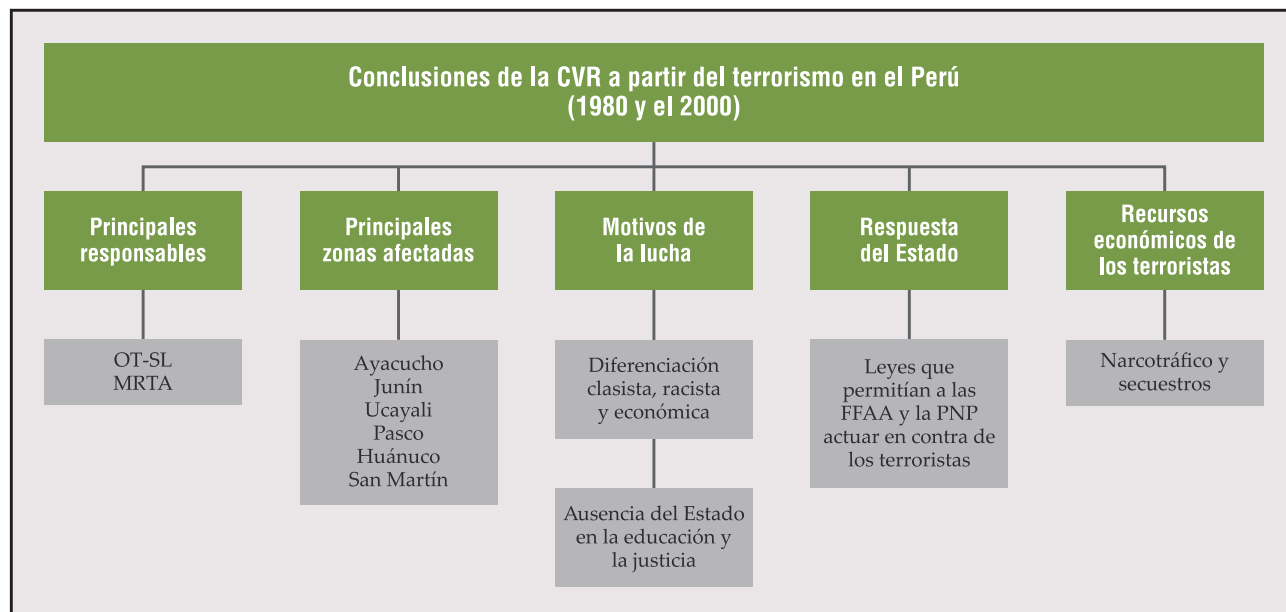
Conclusiones de la CVR a partir del terrorismo en el Perú (1980 y el 2000)

Principales responsables

OT-SL
MRTA

Principales zonas afectadas

Ayacucho
Junín
Ucayali
Pasco
Huánuco
San Martín

Motivos de la lucha

Diferenciación clasista, racista y económica

Ausencia del Estado en la educación y la justicia

Respuesta del Estado

Leyes que permitían a las FFAA y la PNP actuar en contra de los terroristas

Recursos económicos de los terroristas

Narcotráfico y secuestros